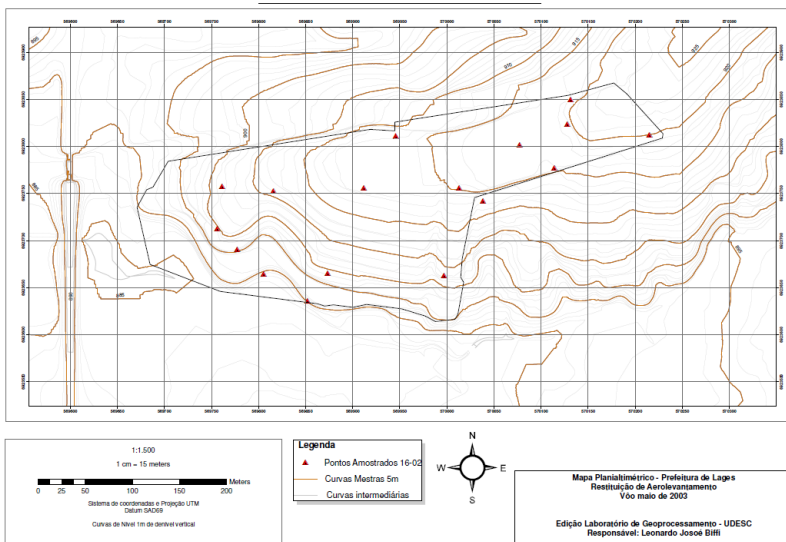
1:1.500

1 cm = 15 meters

0 25 50 100 150 200 Meters

Sistema de coordenadas e Projeção UTM
Datum SAD69

Curvas de Nível 1m de desnível vertical

Legenda

Pontos Amostrados 16-02

Curvas Mestras 5m

Curvas intermediárias

N
W E
S

Mapa Planialtimétrico - Prefeitura de Lages
Restituição de Aerolevantamento
Vôo maio de 2003

Edição Laboratório de Geoprocessamento - UDESC
Responsável: Leonardo Josoé Biffi